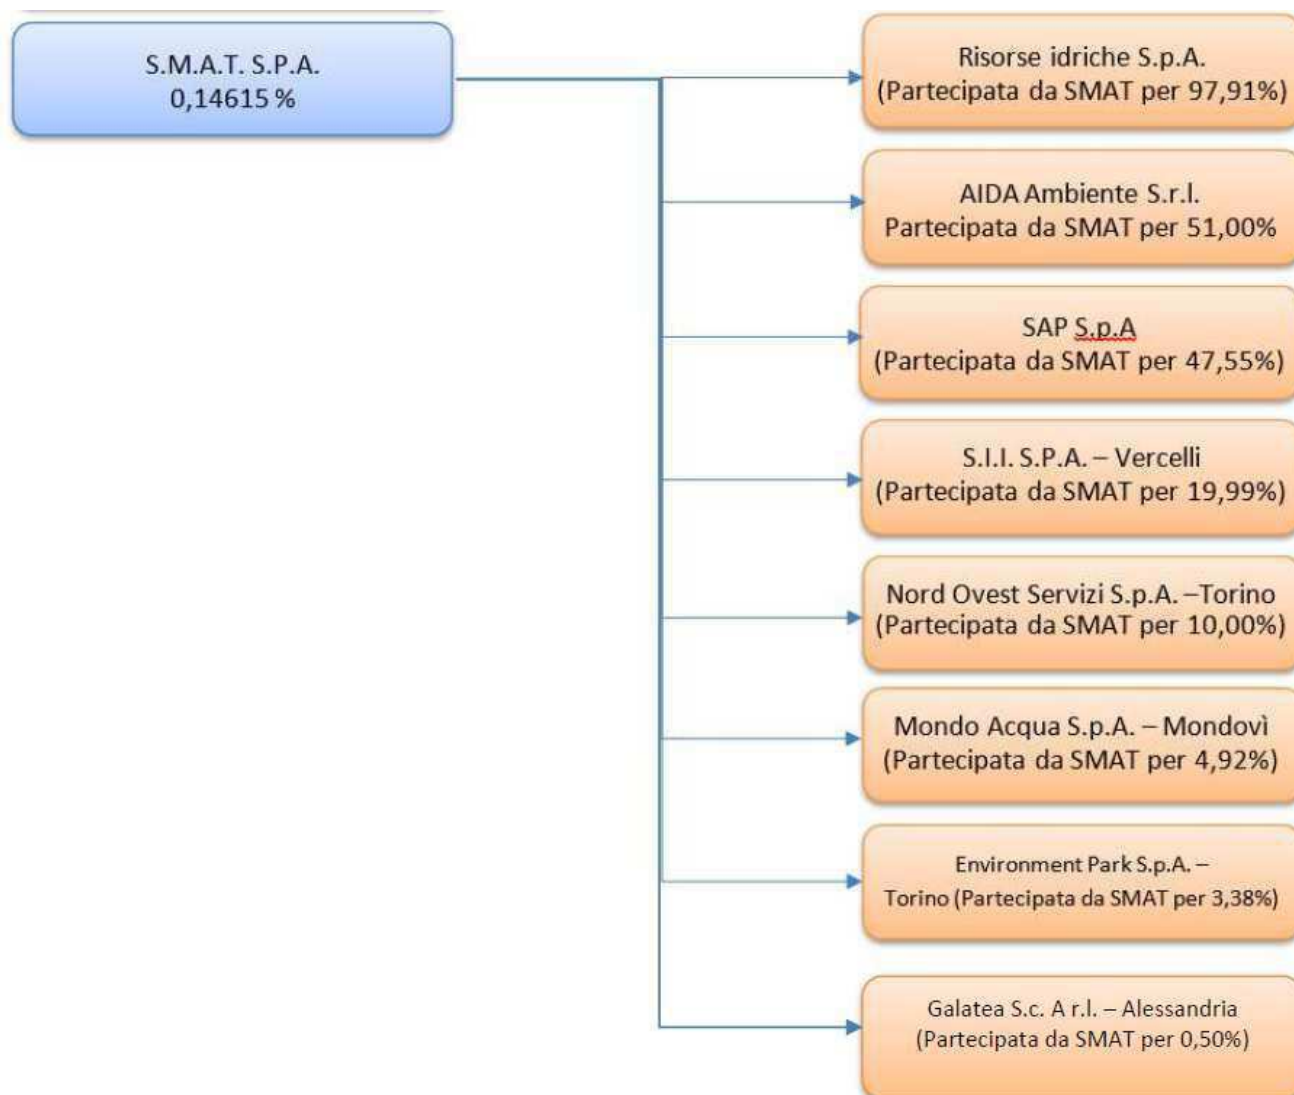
S.M.A.T. S.P.A.
0,14615 %

Risorse idriche S.p.A.
(Partecipata da SMAT per 97,91%)

AIDA Ambiente S.r.l.
Partecipata da SMAT per 51,00%

SAP S.p.A
(Partecipata da SMAT per 47,55%)

S.I.I. S.P.A. – Vercelli
(Partecipata da SMAT per 19,99%)

Nord Ovest Servizi S.p.A. –Torino
(Partecipata da SMAT per 10,00%)

Mondo Acqua S.p.A. – Mondovì
(Partecipata da SMAT per 4,92%)

Environment Park S.p.A. –
Torino (Partecipata da SMAT per 3,38%)

Galatea S.c. A r.l. – Alessandria
(Partecipata da SMAT per 0,50%)